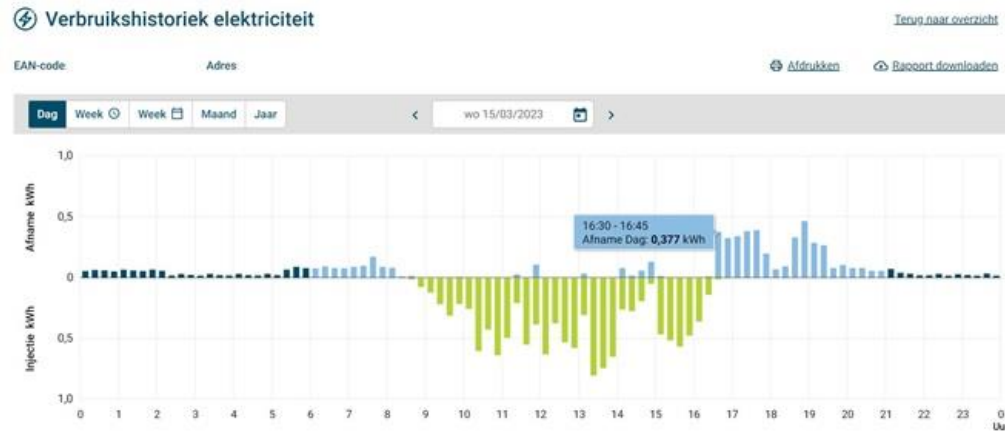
Verbruikshistoriek elektriciteit

Terug naar overzicht

EAN-code

Adres

Afdrukken

Rapport downloaden

Dag Week Week Maand Jaar

wo 15/03/2023

1,0

0,5

0

0,5

1,0

Afname kWh

Injectie kWh

16:30 - 16:45
Afname Dag: **0,377** kWh

0 1 2 3 4 5 6 7 8 9 10 11 12 13 14 15 16 17 18 19 20 21 22 23 0

Uu